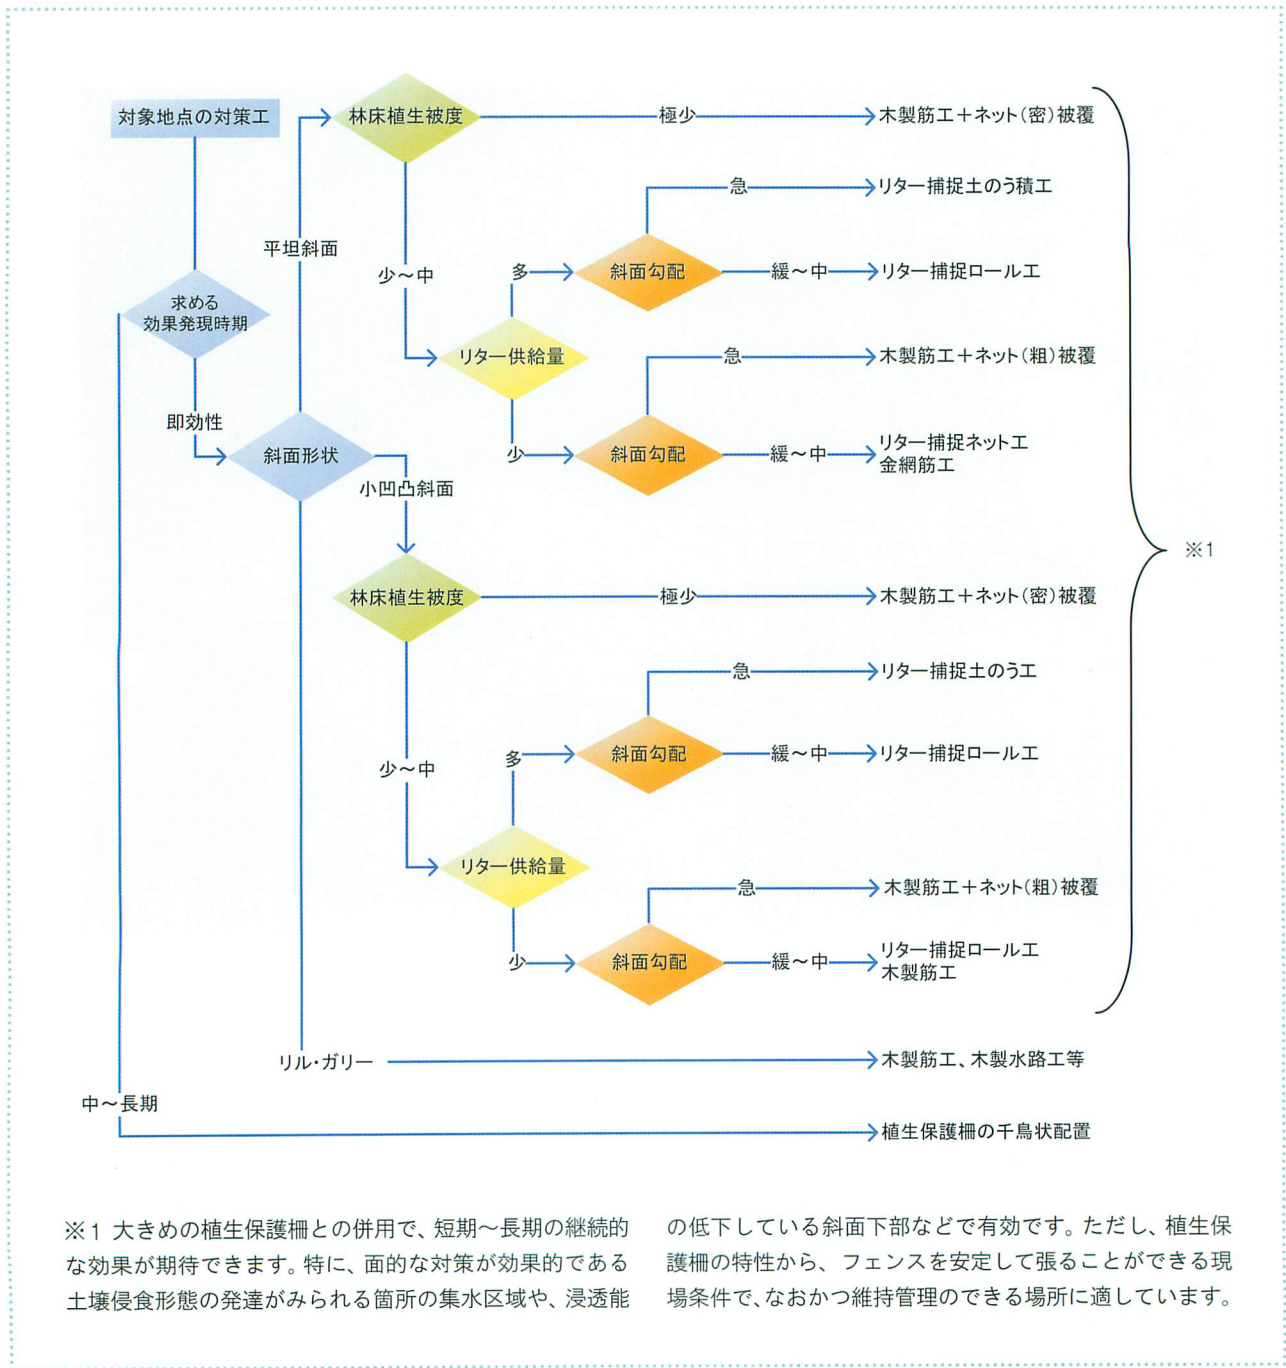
対象地点の対策工

求める効果発現時期

即効性

斜面形状

平坦斜面

林床植生被度

極少

木製筋工＋ネット（密）被覆

少～中

リター供給量

多

斜面勾配

急

リター捕捉土のう積工

緩～中

リター捕捉ロール工

少

斜面勾配

急

木製筋工＋ネット（粗）被覆

緩～中

リター捕捉ネット工
金網筋工

小凹凸斜面

林床植生被度

極少

木製筋工＋ネット（密）被覆

少～中

リター供給量

多

斜面勾配

急

リター捕捉土のう工

緩～中

リター捕捉ロール工

少

斜面勾配

急

木製筋工＋ネット（粗）被覆

緩～中

リター捕捉ロール工
木製筋工

※1

リル・ガリー

木製筋工、木製水路工等

中～長期

植生保護柵の千鳥状配置

※1 大きめの植生保護柵との併用で、短期～長期の継続的な効果が期待できます。特に、面的な対策が効果的である土壌侵食形態の発達がみられる箇所の集水区域や、浸透能の低下している斜面下部などで有効です。ただし、植生保護柵の特性から、フェンスを安定して張ることができる現場条件で、なおかつ維持管理のできる場所に適しています。